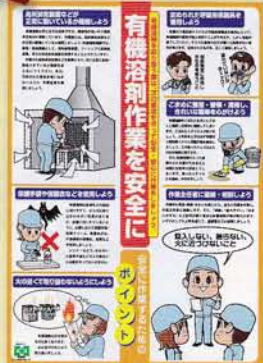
有機溶剤作業を安全に

局所排気装置などが正常に働いているか確認しよう

定められた呼吸用保護具を着用しよう

こまめに清掃・整理・清掃し、作業場をきれいにしよう

保護手袋や保護衣などを使用しよう

作業主任者に連絡・相談しよう

火の近くで取り扱わないようにしよう

吸入しない、漏らさない、火に近づけないこと

安全に作業するためのポイント

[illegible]